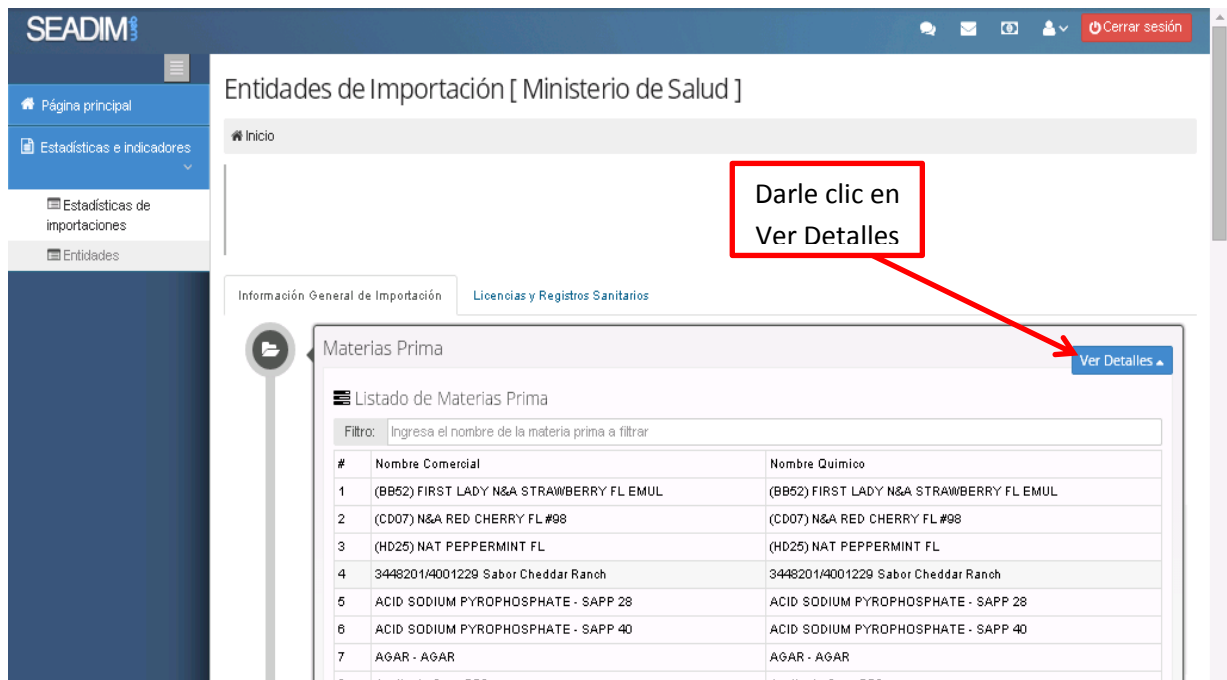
SEADIM

Cerrar sesión

Página principal

Estadísticas e indicadores

Estadísticas de importaciones

Entidades

Entidades de Importación [ Ministerio de Salud ]

Inicio

Darle clic en Ver Detalles

Información General de Importación

Licencias y Registros Sanitarios

Materias Prima

Ver Detalles

Listado de Materias Prima

Filtro: Ingresa el nombre de la materia prima a filtrar

| # | Nombre Comercial | Nombre Quimico |
|---|---|---|
| 1 | (BB52) FIRST LADY N&A STRAWBERRY FL EMUL | (BB52) FIRST LADY N&A STRAWBERRY FL EMUL |
| 2 | (CD07) N&A RED CHERRY FL #98 | (CD07) N&A RED CHERRY FL #98 |
| 3 | (HD25) NAT PEPPERMINT FL | (HD25) NAT PEPPERMINT FL |
| 4 | 3448201/4001229 Sabor Cheddar Ranch | 3448201/4001229 Sabor Cheddar Ranch |
| 5 | ACID SODIUM PYROPHOSPHATE - SAPP 28 | ACID SODIUM PYROPHOSPHATE - SAPP 28 |
| 6 | ACID SODIUM PYROPHOSPHATE - SAPP 40 | ACID SODIUM PYROPHOSPHATE - SAPP 40 |
| 7 | AGAR - AGAR | AGAR - AGAR |
| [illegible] | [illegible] | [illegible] |